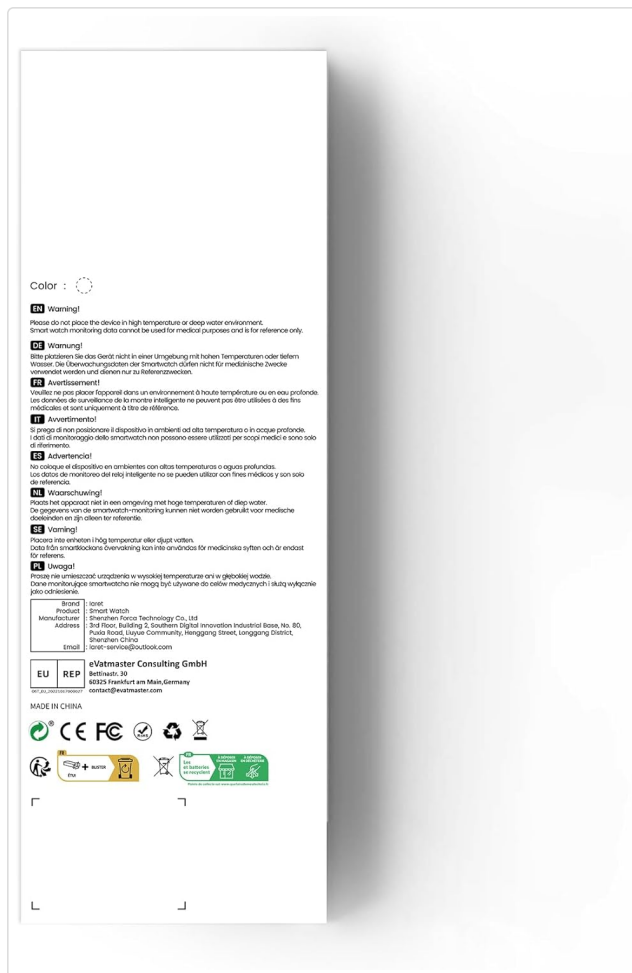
Color :

EN Warning!

Please do not place the device in high temperature or deep water environment. Smart watch monitoring data cannot be used for medical purposes and is for reference only.

DE Warnung!

Bitte platzieren Sie das Gerät nicht in einer Umgebung mit hohen Temperaturen oder tiefem Wasser. Die Überwachungsdaten der Smartwatch dürfen nicht für medizinische Zwecke verwendet werden und dienen nur zu Referenzzwecken.

FR Avertissement!

Veuillez ne pas placer l'appareil dans un environnement à haute température ou en eau profonde. Les données de surveillance de la montre intelligente ne peuvent pas être utilisées à des fins médicales et sont uniquement à titre de référence.

IT Avvertimento!

Si prega di non posizionare il dispositivo in ambienti ad alta temperatura o in acque profonde. I dati di monitoraggio dello smartwatch non possono essere utilizzati per scopi medici e sono solo di riferimento.

ES Advertencia!

No coloque el dispositivo en ambientes con altas temperaturas o aguas profundas. Los datos de monitoreo del reloj inteligente no se pueden utilizar con fines médicos y son solo de referencia.

NL Waarschuwing!

Plaats het apparaat niet in een omgeving met hoge temperaturen of diep water. De gegevens van de smartwatch-monitoring kunnen niet worden gebruikt voor medische doeleinden en zijn alleen ter referentie.

SE Varning!

Placera inte enheten i hög temperatur eller djupt vatten. Data från smartklockans övervakning kan inte användas för medicinska syften och är endast för referens.

PL Uwaga!

Proszę nie umieszczać urządzenia w wysokiej temperaturze ani w głębokiej wodzie. Dane monitorujące smartwatcha nie mogą być używane do celów medycznych i służą wyłącznie jako odniesienie.

Brand : Iaret
Product : Smart Watch
Manufacturer : Shenzhen Forca Technology Co., Ltd
Address : 3rd Floor, Building 2, Southern Digital Innovation Industrial Base, No. 80, Puxia Road, Liuyue Community, Henggang Street, Longgang District, Shenzhen China
Email : iaret-service@outlook.com

EU REP eVatmaster Consulting GmbH
Bettinastr. 30
60325 Frankfurt am Main,Germany
contact@evatmaster.com
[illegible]

MADE IN CHINA

FR + BUSTER

FR Les piles et batteries se recyclent
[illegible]